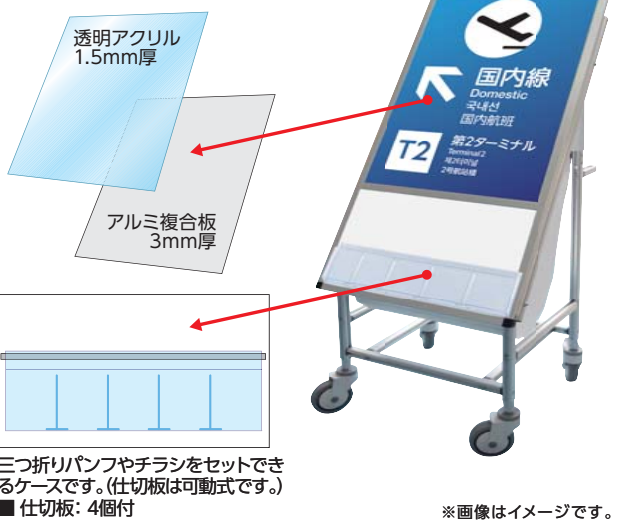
透明アクリル
1.5mm厚

アルミ複合板
3mm厚

国内線
Domestic
국내선
国内航班

T2
第2ターミナル
Terminal 2
第2航站楼
2号航站楼

三つ折りパンフやチラシをセットできるケースです。(仕切板は可動式です。)
■ 仕切板: 4個付

※画像はイメージです。